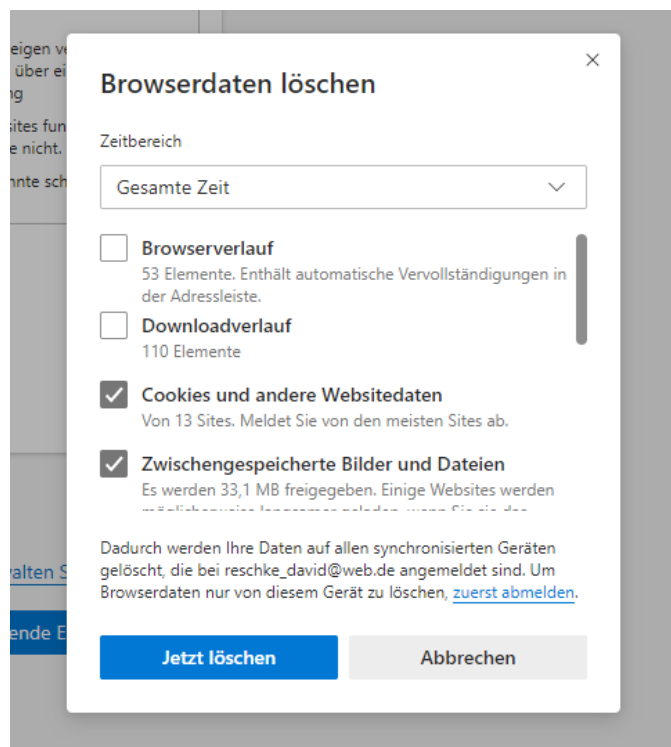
eigen ve
über ei
ng
sites fun
e nicht.
nnte sch

valten S
ende E

×

Browserdaten löschen

Zeitbereich

Gesamte Zeit

Browserverlauf
53 Elemente. Enthält automatische Vervollständigungen in der Adressleiste.

Downloadverlauf
110 Elemente

Cookies und andere Websitedaten
Von 13 Sites. Meldet Sie von den meisten Sites ab.

Zwischengespeicherte Bilder und Dateien
Es werden 33,1 MB freigegeben. Einige Websites werden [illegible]

Dadurch werden Ihre Daten auf allen synchronisierten Geräten gelöscht, die bei reschke_david@web.de angemeldet sind. Um Browserdaten nur von diesem Gerät zu löschen, zuerst abmelden.

Jetzt löschen

Abbrechen